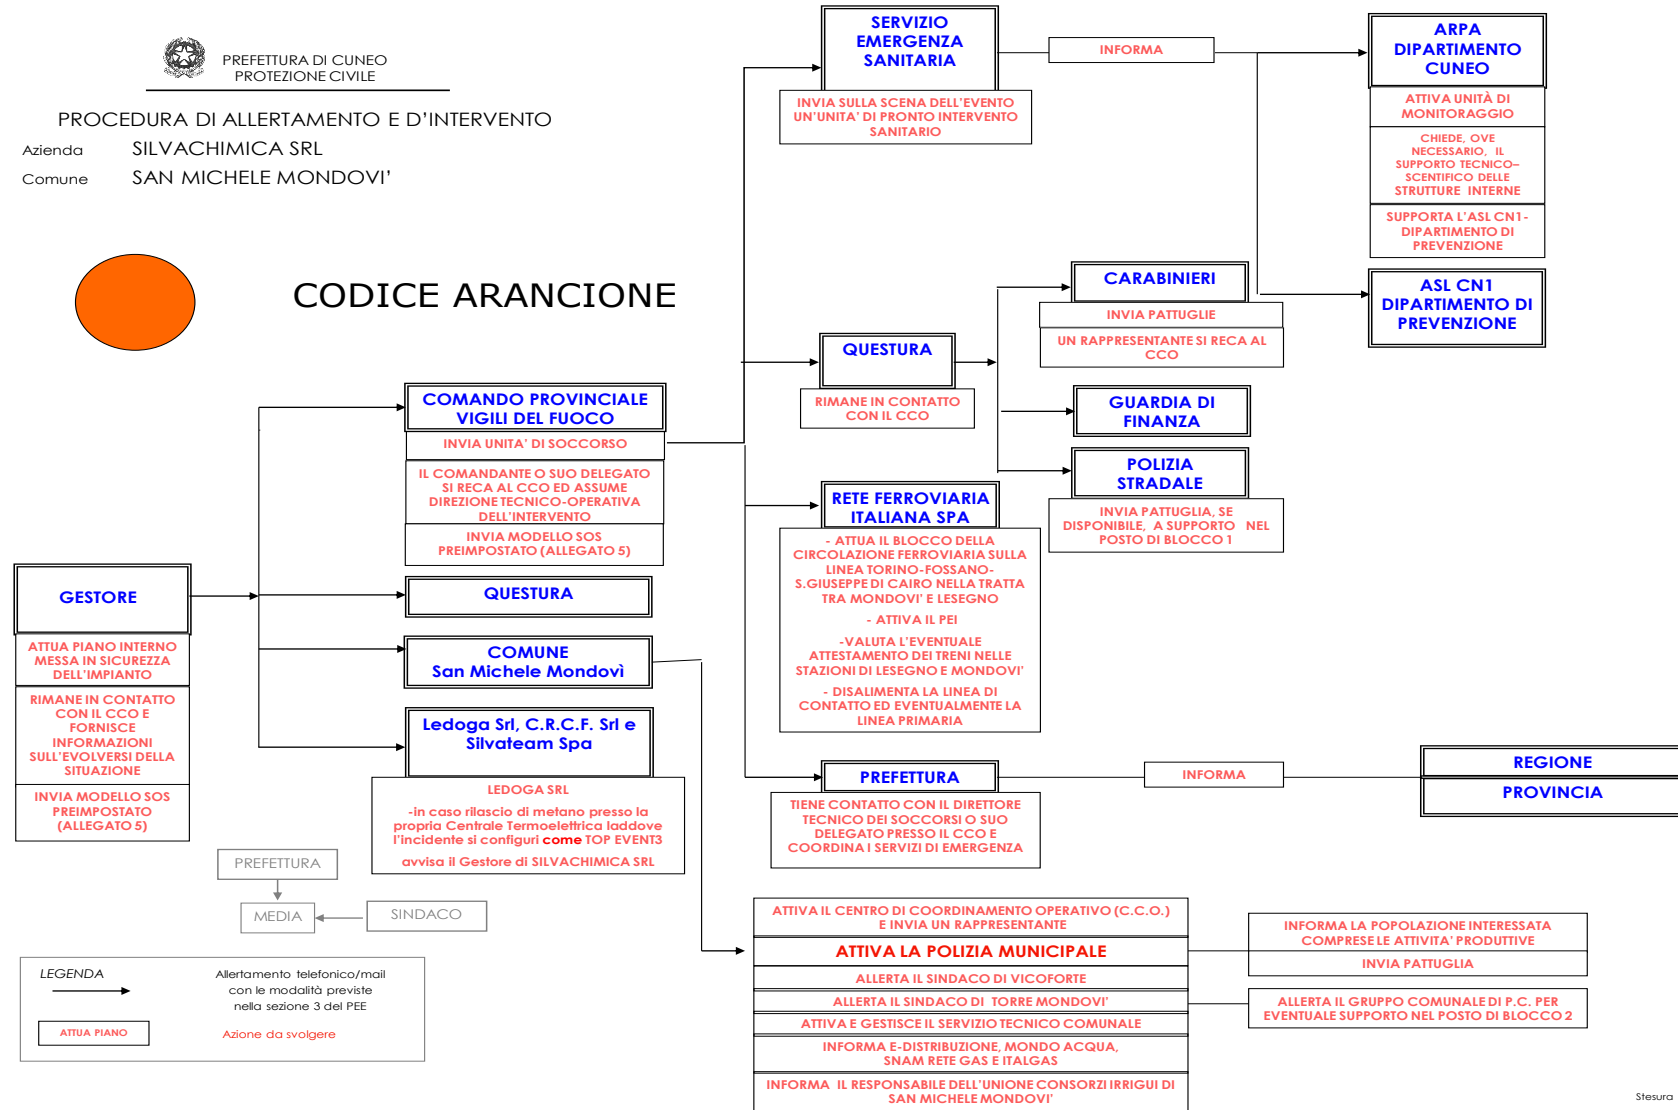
PREFETTURA DI CUNEO
PROTEZIONE CIVILE

PROCEDURA DI ALLERTAMENTO E D'INTERVENTO

Azienda SILVACHIMICA SRL

Comune SAN MICHELE MONDOVI'

CODICE ARANCIONE

SERVIZIO EMERGENZA SANITARIA

INVIA SULLA SCENA DELL'EVENTO UN'UNITA' DI PRONTO INTERVENTO SANITARIO

INFORMA

ARPA DIPARTIMENTO CUNEO

ATTIVA UNITÀ DI MONITORAGGIO

CHIEDE, OVE NECESSARIO, IL SUPPORTO TECNICO–SCENTIFICO DELLE STRUTTURE INTERNE

SUPPORTA L'ASL CN1-DIPARTIMENTO DI PREVENZIONE

ASL CN1 DIPARTIMENTO DI PREVENZIONE

CARABINIERI

INVIA PATTUGLIE

UN RAPPRESENTANTE SI RECA AL CCO

QUESTURA

RIMANE IN CONTATTO CON IL CCO

GUARDIA DI FINANZA

POLIZIA STRADALE

INVIA PATTUGLIA, SE DISPONIBILE, A SUPPORTO NEL POSTO DI BLOCCO 1

COMANDO PROVINCIALE VIGILI DEL FUOCO

INVIA UNITA' DI SOCCORSO

IL COMANDANTE O SUO DELEGATO SI RECA AL CCO ED ASSUME DIREZIONE TECNICO-OPERATIVA DELL'INTERVENTO

INVIA MODELLO SOS PREIMPOSTATO (ALLEGATO 5)

RETE FERROVIARIA ITALIANA SPA

- ATTUA IL BLOCCO DELLA CIRCOLAZIONE FERROVIARIA SULLA LINEA TORINO-FOSSANO-S.GIUSEPPE DI CAIRO NELLA TRATTA TRA MONDOVI' E LESEGNO

- ATTIVA IL PEI

-VALUTA L'EVENTUALE ATTESTAMENTO DEI TRENI NELLE STAZIONI DI LESEGNO E MONDOVI'

- DISALIMENTA LA LINEA DI CONTATTO ED EVENTUALMENTE LA LINEA PRIMARIA

GESTORE

ATTUA PIANO INTERNO MESSA IN SICUREZZA DELL'IMPIANTO

RIMANE IN CONTATTO CON IL CCO E FORNISCE INFORMAZIONI SULL'EVOLVERSI DELLA SITUAZIONE

INVIA MODELLO SOS PREIMPOSTATO (ALLEGATO 5)

QUESTURA

COMUNE San Michele Mondovì

Ledoga Srl, C.R.C.F. Srl e Silvateam Spa

LEDOGA SRL

-in caso rilascio di metano presso la propria Centrale Termoelettrica laddove l'incidente si configuri come TOP EVENT3

avvisa il Gestore di SILVACHIMICA SRL

PREFETTURA

TIENE CONTATTO CON IL DIRETTORE TECNICO DEI SOCCORSI O SUO DELEGATO PRESSO IL CCO E COORDINA I SERVIZI DI EMERGENZA

INFORMA

REGIONE

PROVINCIA

PREFETTURA

MEDIA

SINDACO

LEGENDA

Allertamento telefonico/mail con le modalità previste nella sezione 3 del PEE

ATTUA PIANO

Azione da svolgere

ATTIVA IL CENTRO DI COORDINAMENTO OPERATIVO (C.C.O.) E INVIA UN RAPPRESENTANTE

ATTIVA LA POLIZIA MUNICIPALE

ALLERTA IL SINDACO DI VICOFORTE

ALLERTA IL SINDACO DI TORRE MONDOVI'

ATTIVA E GESTISCE IL SERVIZIO TECNICO COMUNALE

INFORMA E-DISTRIBUZIONE, MONDO ACQUA, SNAM RETE GAS E ITALGAS

INFORMA IL RESPONSABILE DELL'UNIONE CONSORZI IRRIGUI DI SAN MICHELE MONDOVI'

INFORMA LA POPOLAZIONE INTERESSATA COMPRESE LE ATTIVITA' PRODUTIVE

INVIA PATTUGLIA

ALLERTA IL GRUPPO COMUNALE DI P.C. PER EVENTUALE SUPPORTO NEL POSTO DI BLOCCO 2

Stesura